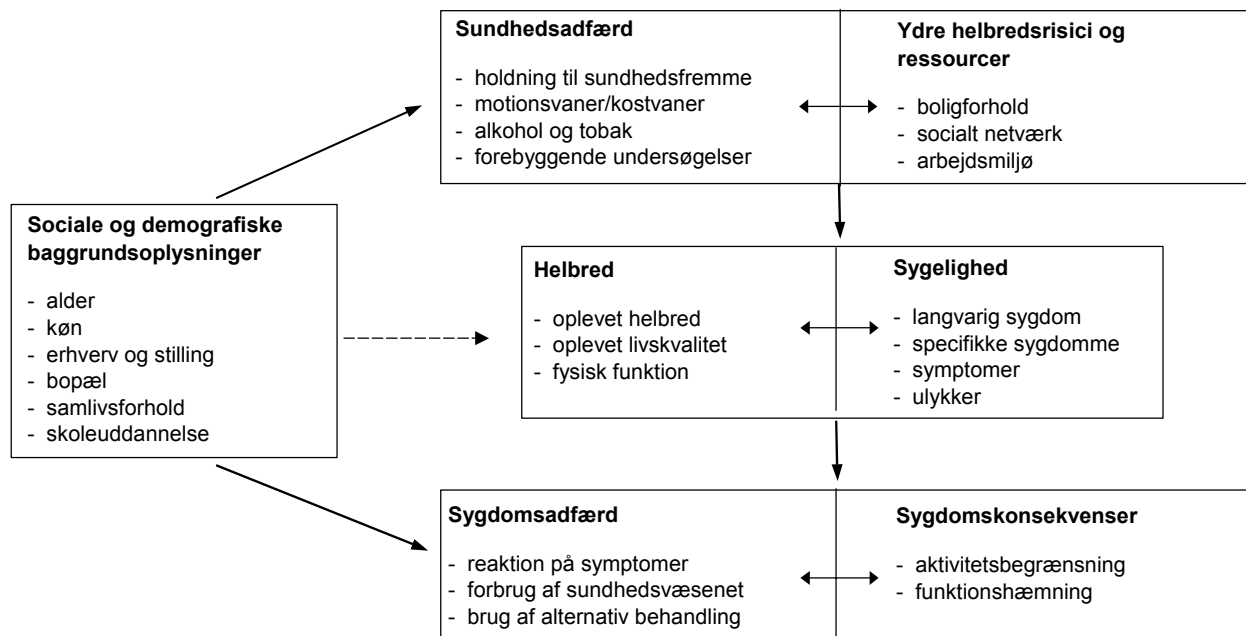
Sundhedsadfærd

- holdning til sundhedsfremme
- motionsvaner/kostvaner
- alkohol og tobak
- forebyggende undersøgelser

Ydre helbredsrisici og ressourcer

- boligforhold
- socialt netværk
- arbejdsmiljø

Sociale og demografiske baggrundsoplysninger

- alder
- køn
- erhverv og stilling
- bopæl
- samlivsforhold
- skoleuddannelse

Helbred

- oplevet helbred
- oplevet livskvalitet
- fysisk funktion

Sygelighed

- langvarig sygdom
- specifikke sygdomme
- symptomer
- ulykker

Sygdomsadfærd

- reaktion på symptomer
- forbrug af sundhedsvæsenet
- brug af alternativ behandling

Sygdomskonsekvenser

- aktivitetsbegrænsning
- funktionshæmning